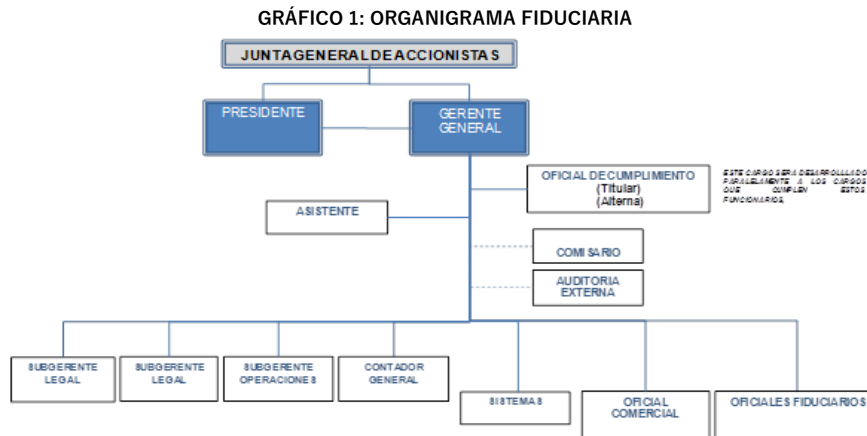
GRÁFICO 1: ORGANIGRAMA FIDUCIARIA

JUNTAGENERALDEACCIONISTAS

PRESIDENTE

GERENTE GENERAL

OFICIAL DECUMPLIMIENTO (Titular) (Alterna)

ESTE CARGO SERA DESARROLLADO PARALELAMENTE A LOS CARGOS QUE CUMPLEN ESTOS FUNCIONARIOS.

ASISTENTE

COMISARIO

AUDITORIA EXTERNA

SUBGERENTE LEGAL

SUBGERENTE LEGAL

SUBGERENTE OPERACIONES

CONTADOR GENERAL

SISTEMAS

OFICIAL COMERCIAL

OFICIALES FIDUCIARIOS